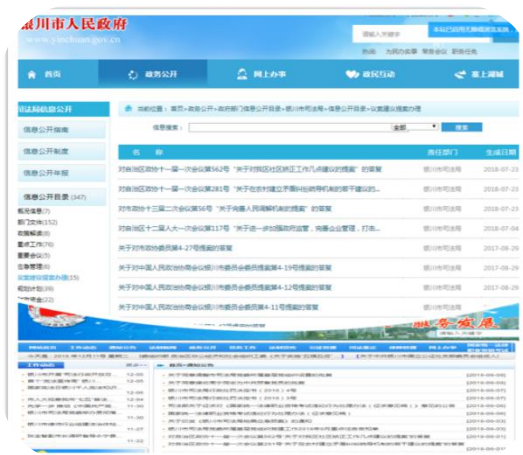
银川市人民政府
www.yinchuan.gov.cn

请输入关键字

热点 为民办事 常务会议 职能任务

首页 政务公开 网上办事 政民互动 塞上湖城

司法局信息公开

信息公开指南
信息公开制度
信息公开年报
信息公开目录 (347)

机构信息
部门文件
政策解读
重点工作
财政资金
业务管理
议案提案
规划计划
行政许可

您的位置：首页 > 政务公开 > 政府部门信息公开目录 > 银川市司法局 > 信息公开目录 > 议案提案办理

信息搜索：全部 搜索

| 名称 | 责任部门 | 生成日期 |
|---|---|---|
| 对自治区政协十一届一次会议第562号"关于对同区社区矫正工作几点建议的提案"的答复 | 银川市司法局 | 2018-07-23 |
| 对自治区政协十一届一次会议第281号"关于在农村建立矛盾纠纷调解机制的若干建议的..." | 银川市司法局 | 2018-07-23 |
| 对市政协十二届二次会议第56号"关于完善人民调解机制的提案"的答复 | 银川市司法局 | 2018-07-23 |
| 对自治区十二届人大一次会议第117号"关于进一步加强和完善…商事企业管理，打击..." | 银川市司法局 | 2018-07-23 |
| 关于对市政协委员第4-27号提案的答复 | 银川市司法局 | 2017-08-29 |
| 关于对中国人民政治协商会议银川市委员会委员提案第4-19号提案的答复 | 银川市司法局 | 2017-08-29 |
| 关于对中国人民政治协商会议银川市委员会委员提案第4-12号提案的答复 | 银川市司法局 | 2017-08-29 |
| 关于对中国人民政治协商会议银川市委员会委员提案第4-11号提案的答复 | 银川市司法局 | 2017-08-29 |

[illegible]